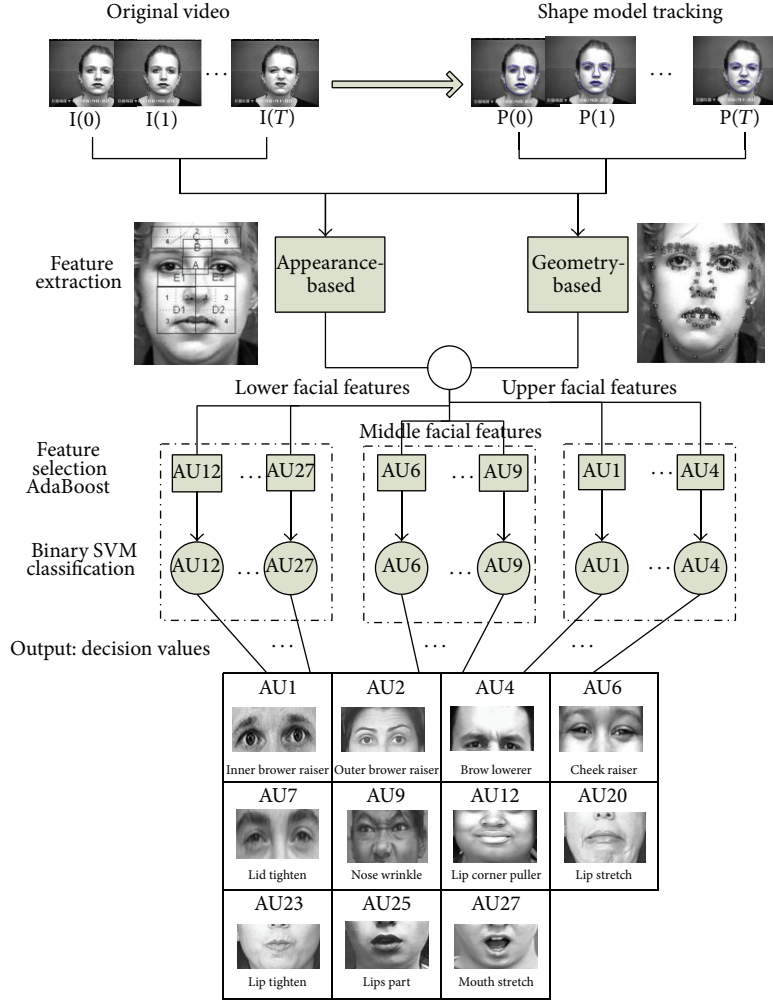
Original video

I(0) I(1) ... I($T$)

Shape model tracking

P(0) P(1) ... P($T$)

Feature extraction

1 2 3 6 B A 4 5 E1 E2 1 2 D1 D2 3 4

Appearance-based

Geometry-based

Lower facial features

Upper facial features

Middle facial features

Feature selection AdaBoost

AU12 ... AU27

AU6 ... AU9

AU1 ... AU4

Binary SVM classification

AU12 ... AU27

AU6 ... AU9

AU1 ... AU4

Output: decision values

...

...

...

| AU1 | AU2 | AU4 | AU6 |
|---|---|---|---|
| Inner brower raiser | Outer brower raiser | Brow lowerer | Cheek raiser |
| AU7 | AU9 | AU12 | AU20 |
| Lid tighten | Nose wrinkle | Lip corner puller | Lip stretch |
| AU23 | AU25 | AU27 | |
| Lip tighten | Lips part | Mouth stretch | |